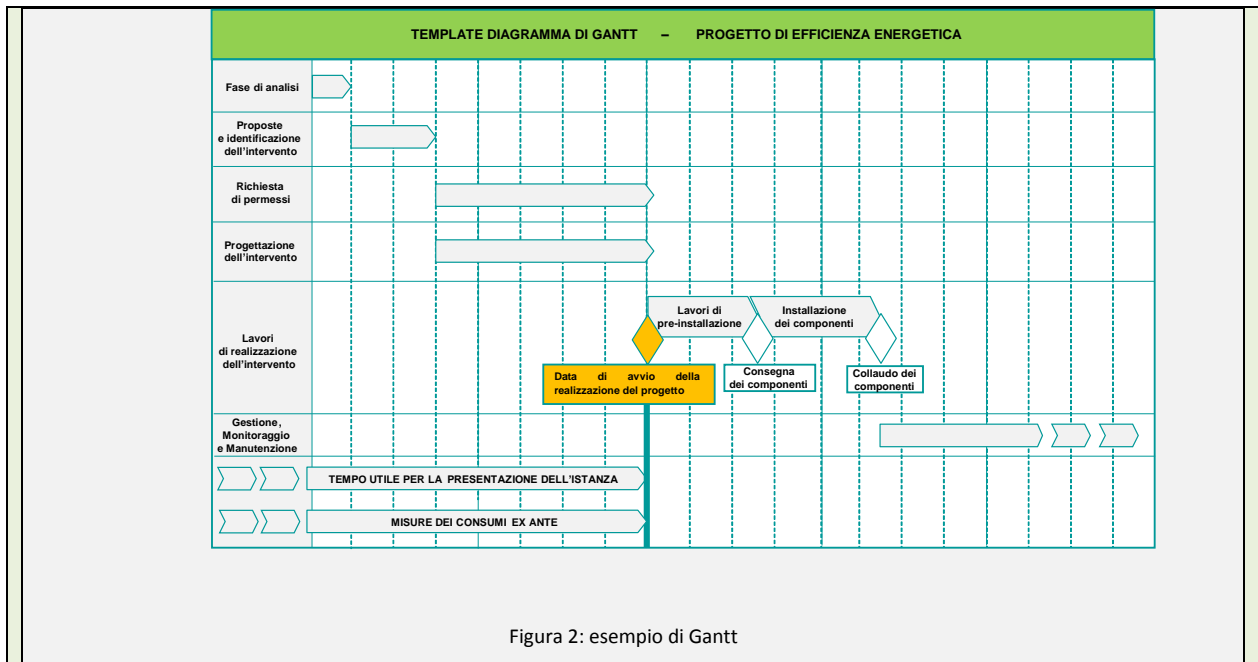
TEMPLATE DIAGRAMMA DI GANTT – PROGETTO DI EFFICIENZA ENERGETICA

Fase di analisi

Proposte e identificazione dell'intervento

Richiesta di permessi

Progettazione dell'intervento

Lavori di realizzazione dell'intervento

Lavori di pre-installazione

Installazione dei componenti

Data di avvio della realizzazione del progetto

Consegna dei componenti

Collaudo dei componenti

Gestione, Monitoraggio e Manutenzione

TEMPO UTILE PER LA PRESENTAZIONE DELL'ISTANZA

MISURE DEI CONSUMI EX ANTE

Figura 2: esempio di Gantt